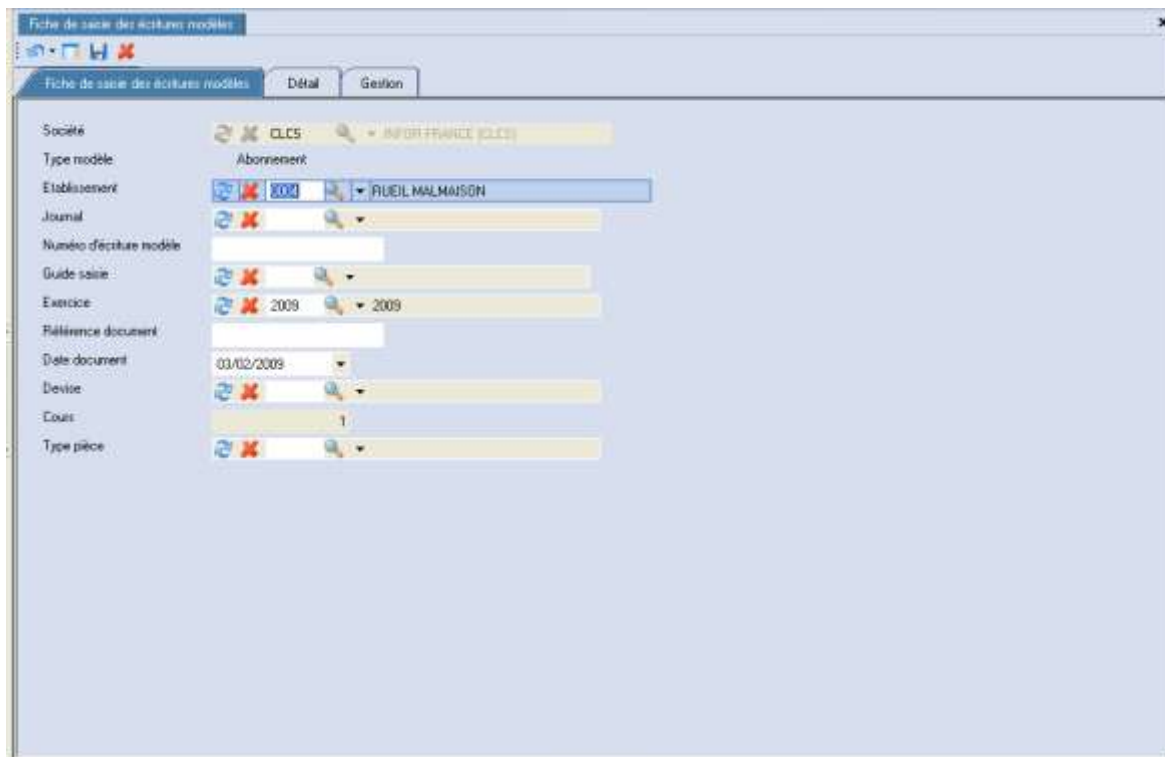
Fiche de saisie des écritures modèles

Fiche de saisie des écritures modèles | Détail | Gestion

Société CLCS INFOR FRANCE (CLCS)
Type modèle Abonnement
Etablissement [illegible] RUEIL MALMAISON
Journal
Numéro d'écriture modèle
Guide saisie
Exercice 2009 2009
Référence document
Date document 03/02/2009
Devise
Cours 1
Type pièce